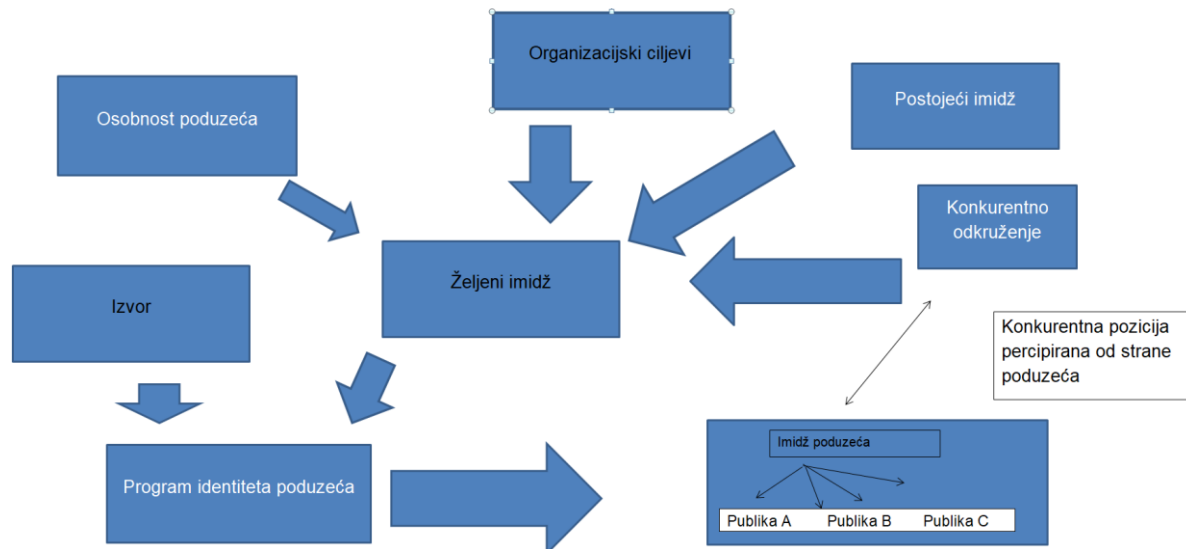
Organizacijski ciljevi

Osobnost poduzeća

Postojeći imidž

Konkurentno odkruženje

Željeni imidž

Izvor

Konkurentna pozicija percipirana od strane poduzeća

Program identiteta poduzeća

Imidž poduzeća

Publika A Publika B Publika C